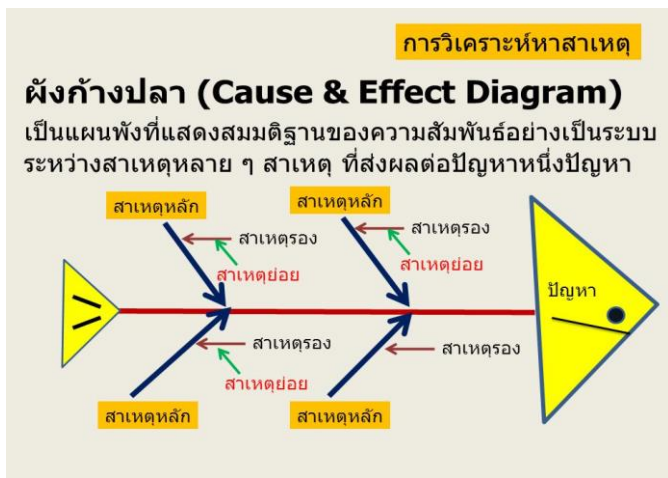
การวิเคราะห์หาสาเหตุ

ผังก้างปลา (Cause & Effect Diagram)

เป็นแผนผังที่แสดงสมมติฐานของความสัมพันธ์อย่างเป็นระบบระหว่างสาเหตุหลาย ๆ สาเหตุ ที่ส่งผลต่อปัญหาหนึ่งปัญหา

สาเหตุหลัก

สาเหตุรอง

สาเหตุย่อย

สาเหตุหลัก

สาเหตุรอง

สาเหตุย่อย

ปัญหา

สาเหตุรอง

สาเหตุย่อย

สาเหตุรอง

สาเหตุหลัก

สาเหตุหลัก